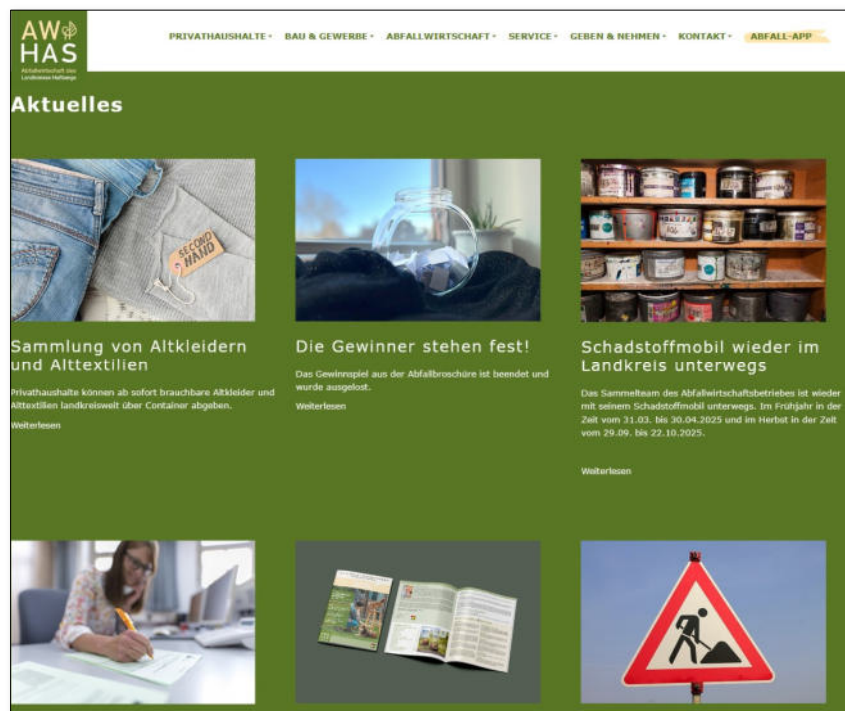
AW HAS
Abfallwirtschaft des Landkreises Haßberge

PRIVATHAUSHALTE ▾ BAU & GEWERBE ▾ ABFALLWIRTSCHAFT ▾ SERVICE ▾ GEBEN & NEHMEN ▾ KONTAKT ▾ ABFALL-APP

Aktuelles

SECOND HAND

Sammlung von Altkleidern und Alttextilien

Privathaushalte können ab sofort brauchbare Altkleider und Alttextilien landkreisweit über Container abgeben.

Weiterlesen

Die Gewinner stehen fest!

Das Gewinnspiel aus der Abfallbroschüre ist beendet und wurde ausgelost.

Weiterlesen

Schadstoffmobil wieder im Landkreis unterwegs

Das Sammelteam des Abfallwirtschaftsbetriebes ist wieder mit seinem Schadstoffmobil unterwegs. Im Frühjahr in der Zeit vom 31.03. bis 30.04.2025 und im Herbst in der Zeit vom 29.09. bis 22.10.2025.

Weiterlesen